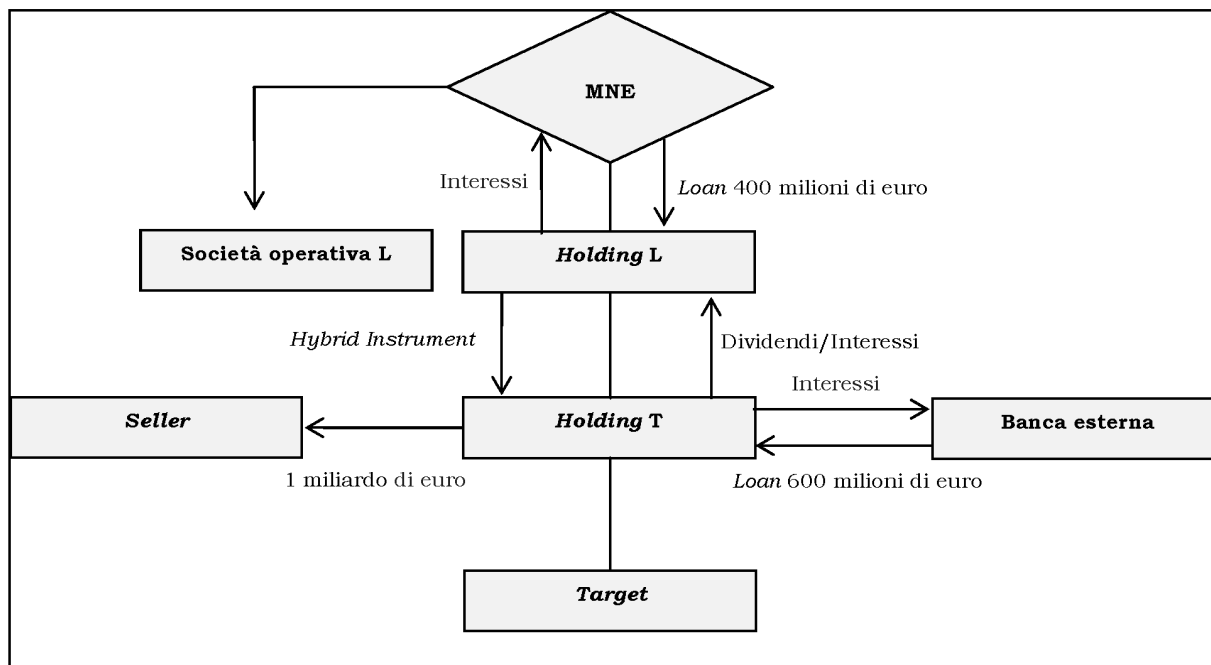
MNE

Interessi

*Loan* 400 milioni di euro

Società operativa L

*Holding* L

*Hybrid Instrument*

Dividendi/Interessi

Interessi

*Seller*

*Holding* T

Banca esterna

1 miliardo di euro

*Loan* 600 milioni di euro

*Target*